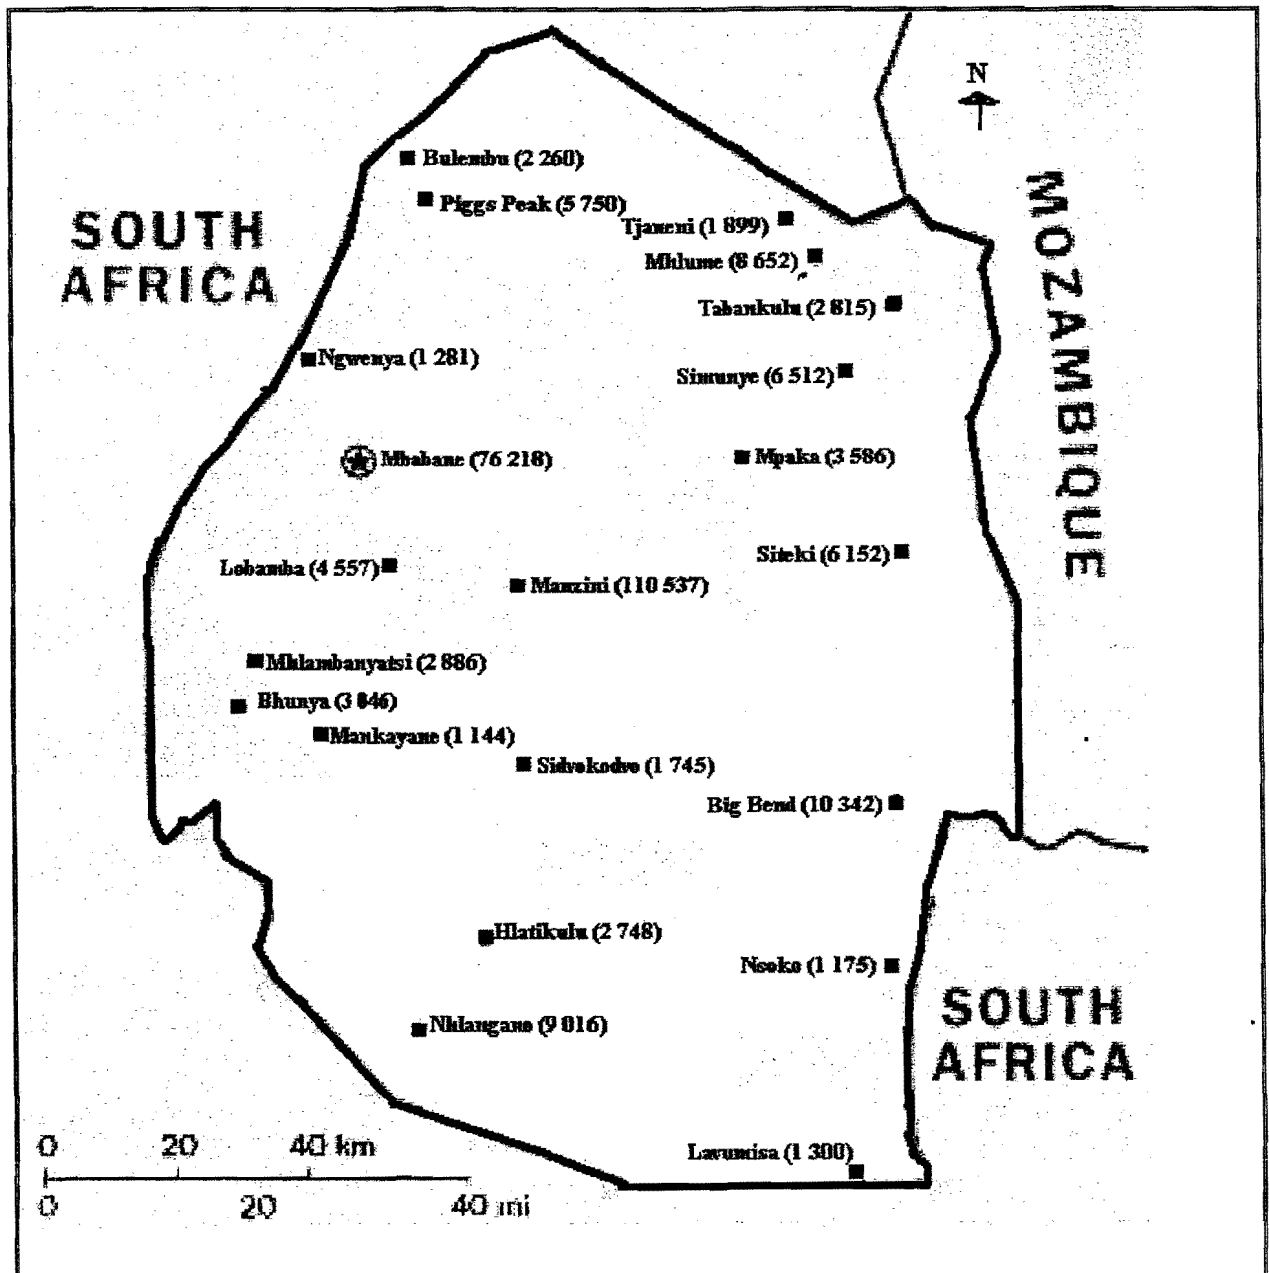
N

SOUTH AFRICA

MOZAMBIQUE

Bulembu (2 260)

Piggs Peak (5 750)

Tjaneni (1 899)

Mhlume (8 652)

Tabankulu (2 815)

Ngwenya (1 281)

Simunye (6 512)

Mbabane (76 218)

Mpaka (3 586)

Siteki (6 152)

Lobamba (4 557)

Manzini (110 537)

Mhlambanyatsi (2 886)

Bhunya (3 046)

Mankayane (1 144)

Sidvokodvo (1 745)

Big Bend (10 342)

Hlatikulu (2 748)

Nsoko (1 175)

SOUTH AFRICA

Nhlangano (9 016)

Lavumisa (1 300)

0 20 40 km

0 20 40 mi